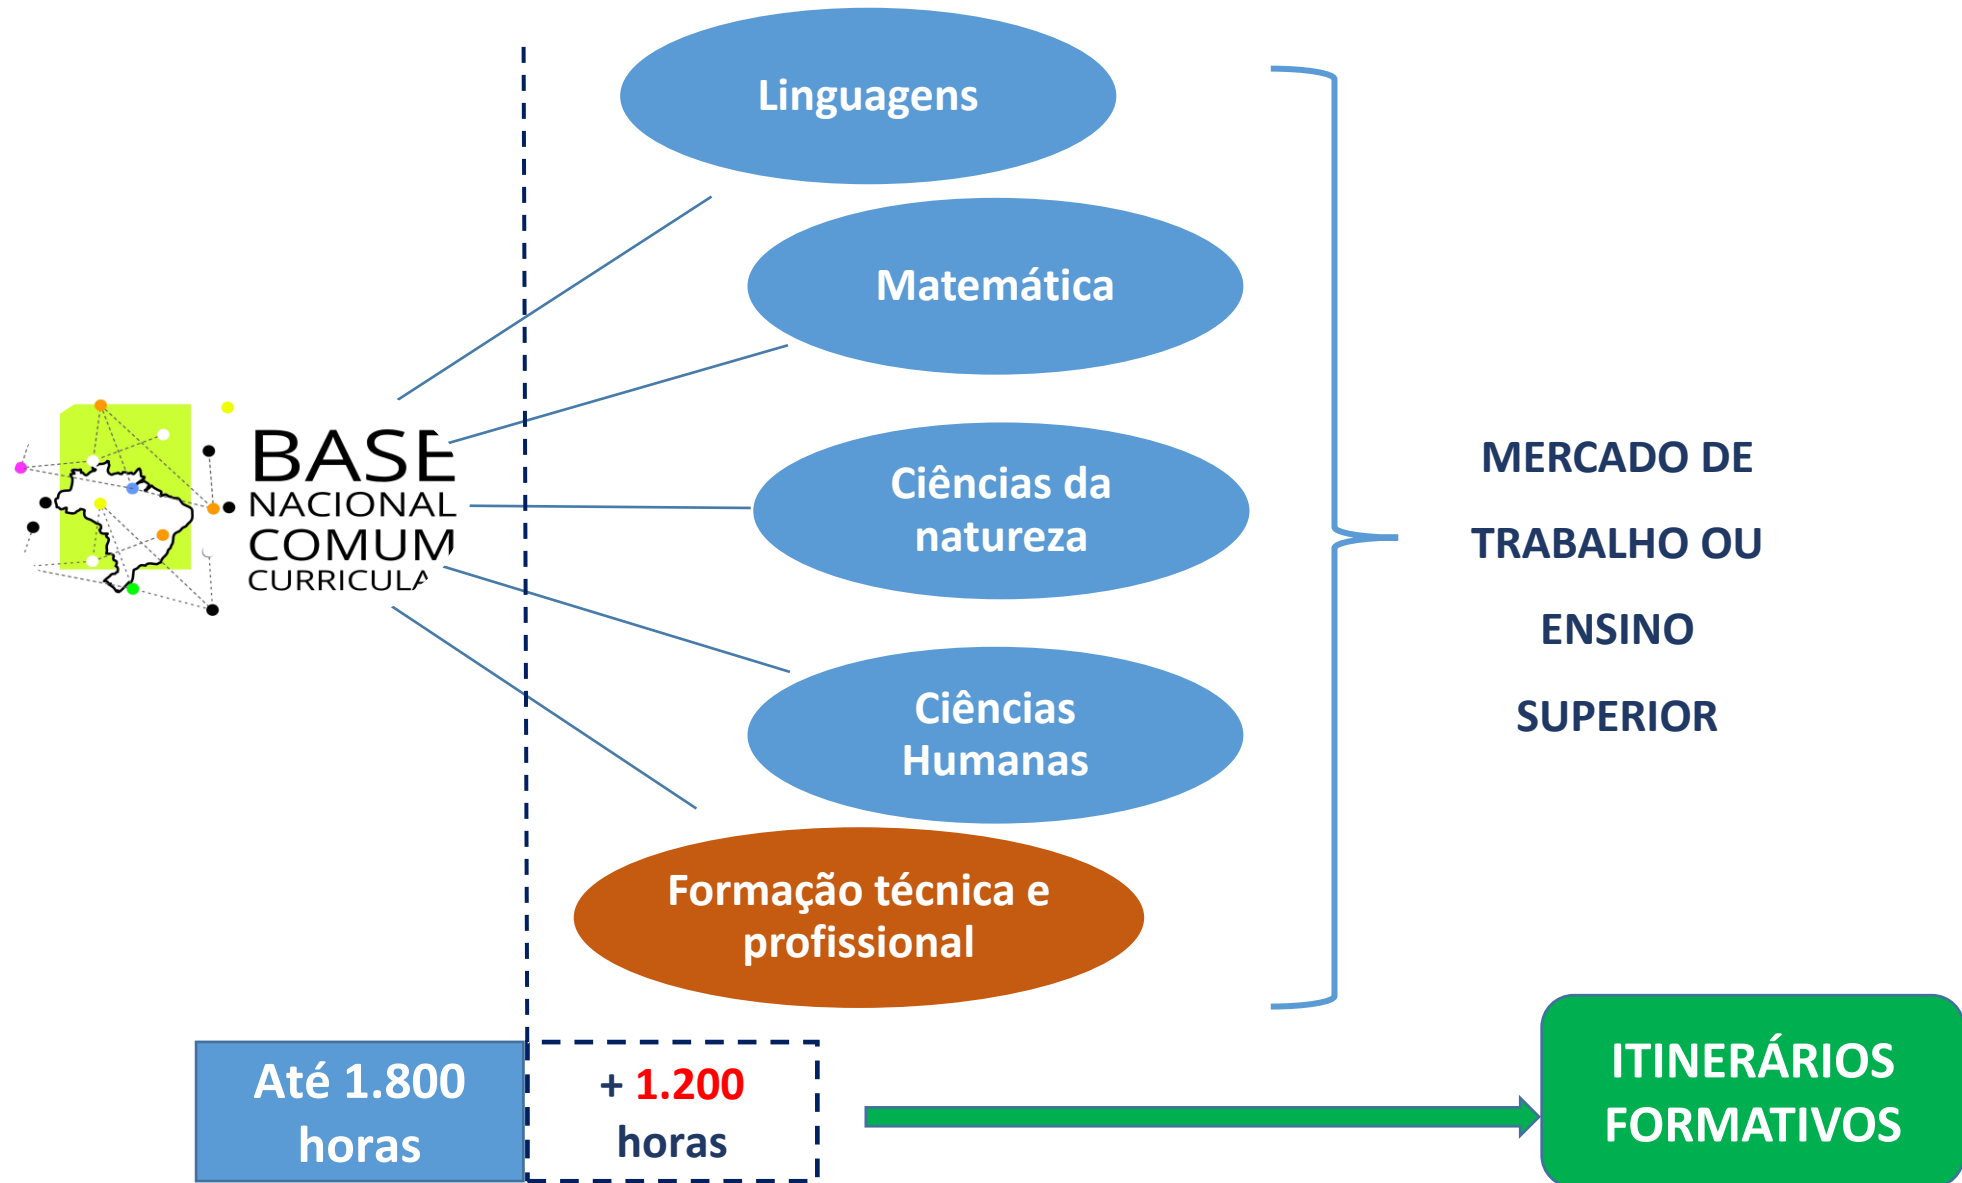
BASE NACIONAL COMUM CURRICULA

Linguagens

Matemática

Ciências da natureza

Ciências Humanas

Formação técnica e profissional

MERCADO DE TRABALHO OU ENSINO SUPERIOR

Até 1.800 horas

+ 1.200 horas

ITINERÁRIOS FORMATIVOS